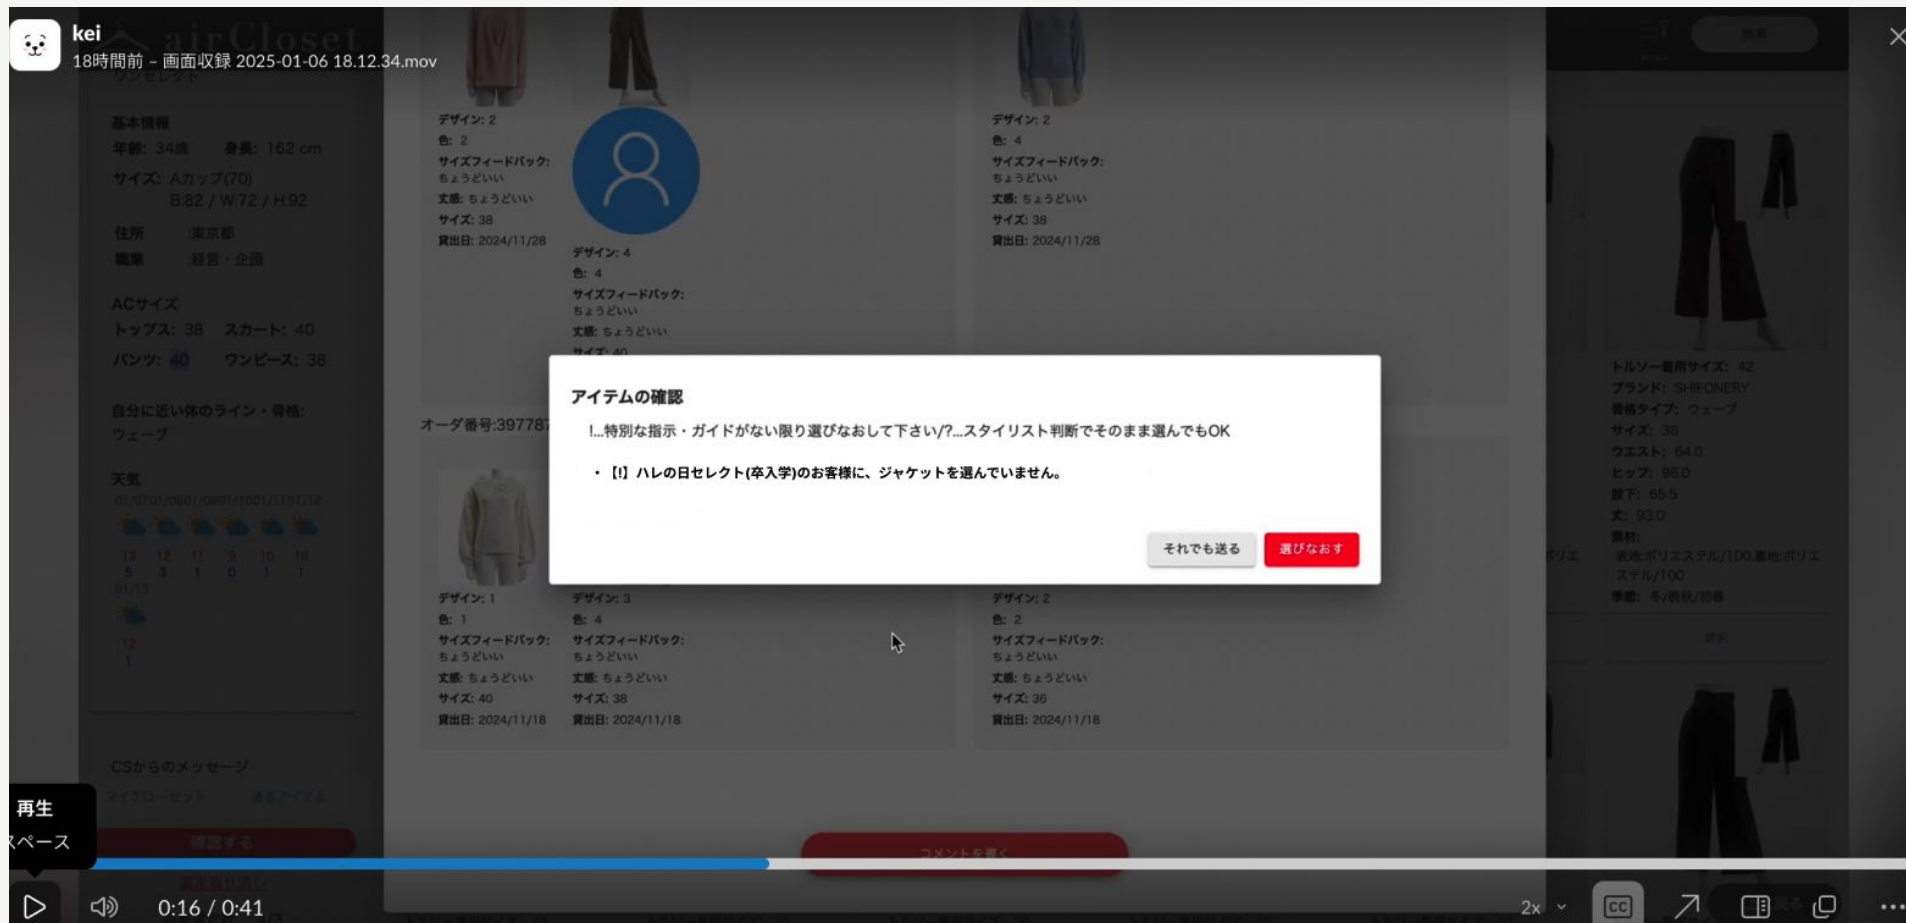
kei
18時間前 – 画面収録 2025-01-06 18.12.34.mov

基本情報
年齢: 34歳　身長: 162 cm
サイズ: Aカップ(70)
B:82 / W:72 / H:92
住所　:東京都
職業　:経営・企画

ACサイズ
トップス: 38　スカート: 40
パンツ: 40　ワンピース: 38

自分に近い体のライン・骨格:
ウェーブ

天気

デザイン: 2
色: 2
サイズフィードバック:
ちょうどいい
丈感: ちょうどいい
サイズ: 38
貸出日: 2024/11/28

デザイン: 4
色: 4
サイズフィードバック:
ちょうどいい
丈感: ちょうどいい

デザイン: 2
色: 4
サイズフィードバック:
ちょうどいい
丈感: ちょうどいい
サイズ: 38
貸出日: 2024/11/28

オーダ番号:397787

トルソー着用サイズ: 42
ブランド: SHIFONERY
骨格タイプ: ウェーブ
サイズ: 36
ウエスト: 64.0
ヒップ: 96.0
股下: 65.5
丈: 93.0
素材:
表地ポリエステル/100,裏地ポリエステル/100
季節: 冬/晩秋/初春

アイテムの確認
!...特別な指示・ガイドがない限り選びなおして下さい/?...スタイリスト判断でそのまま選んでもOK
• 【!】ハレの日セレクト(卒入学)のお客様に、ジャケットを選んでいません。
それでも送る　選びなおす

デザイン: 1
色: 1
サイズフィードバック:
ちょうどいい
丈感: ちょうどいい
サイズ: 40
貸出日: 2024/11/18

デザイン: 3
色: 4
サイズフィードバック:
ちょうどいい
丈感: ちょうどいい
サイズ: 38
貸出日: 2024/11/18

デザイン: 2
色: 2
サイズフィードバック:
ちょうどいい
丈感: ちょうどいい
サイズ: 36
貸出日: 2024/11/18

CSからのメッセージ

再生
スペース

0:16 / 0:41
2x